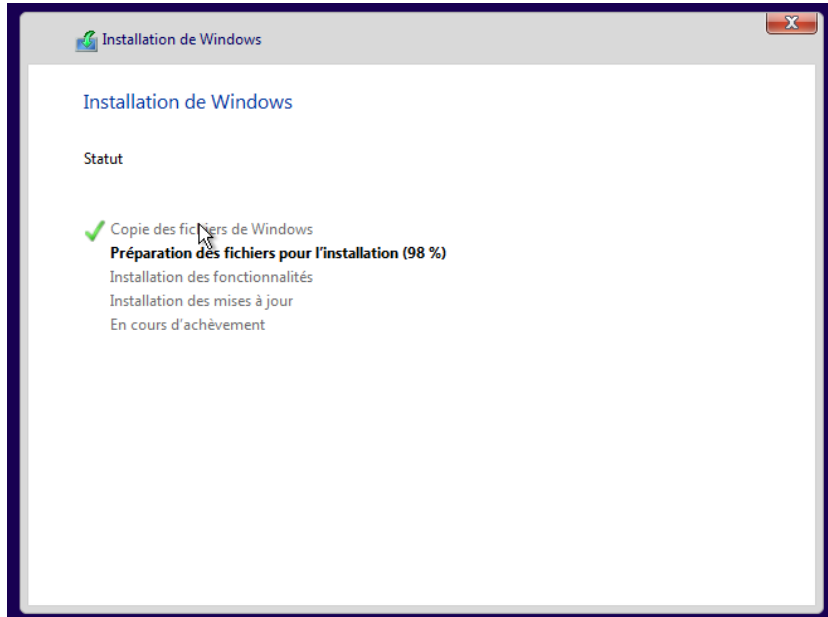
Installation de Windows

Installation de Windows

Statut

Copie des fichiers de Windows
Préparation des fichiers pour l'installation (98 %)
Installation des fonctionnalités
Installation des mises à jour
En cours d'achèvement